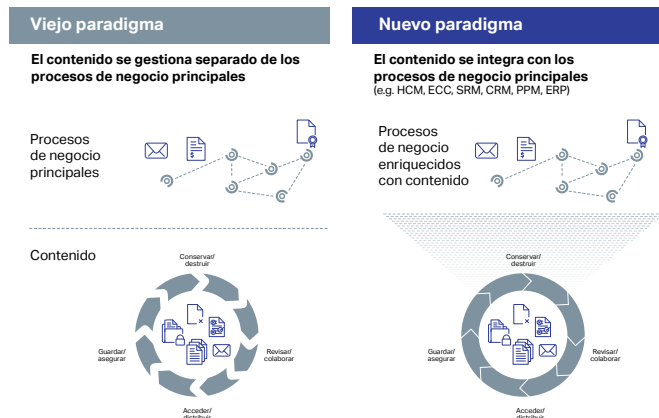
Viejo paradigma

El contenido se gestiona separado de los procesos de negocio principales

Procesos de negocio principales

Contenido

Conservar/ destruir

Guardar/ asegurar

Revisar/ colaborar

Acceder/ distribuir

Nuevo paradigma

El contenido se integra con los procesos de negocio principales
(e.g. HCM, ECC, SRM, CRM, PPM, ERP)

Procesos de negocio enriquecidos con contenido

Conservar/ destruir

Guardar/ asegurar

Revisar/ colaborar

Acceder/ distribuir